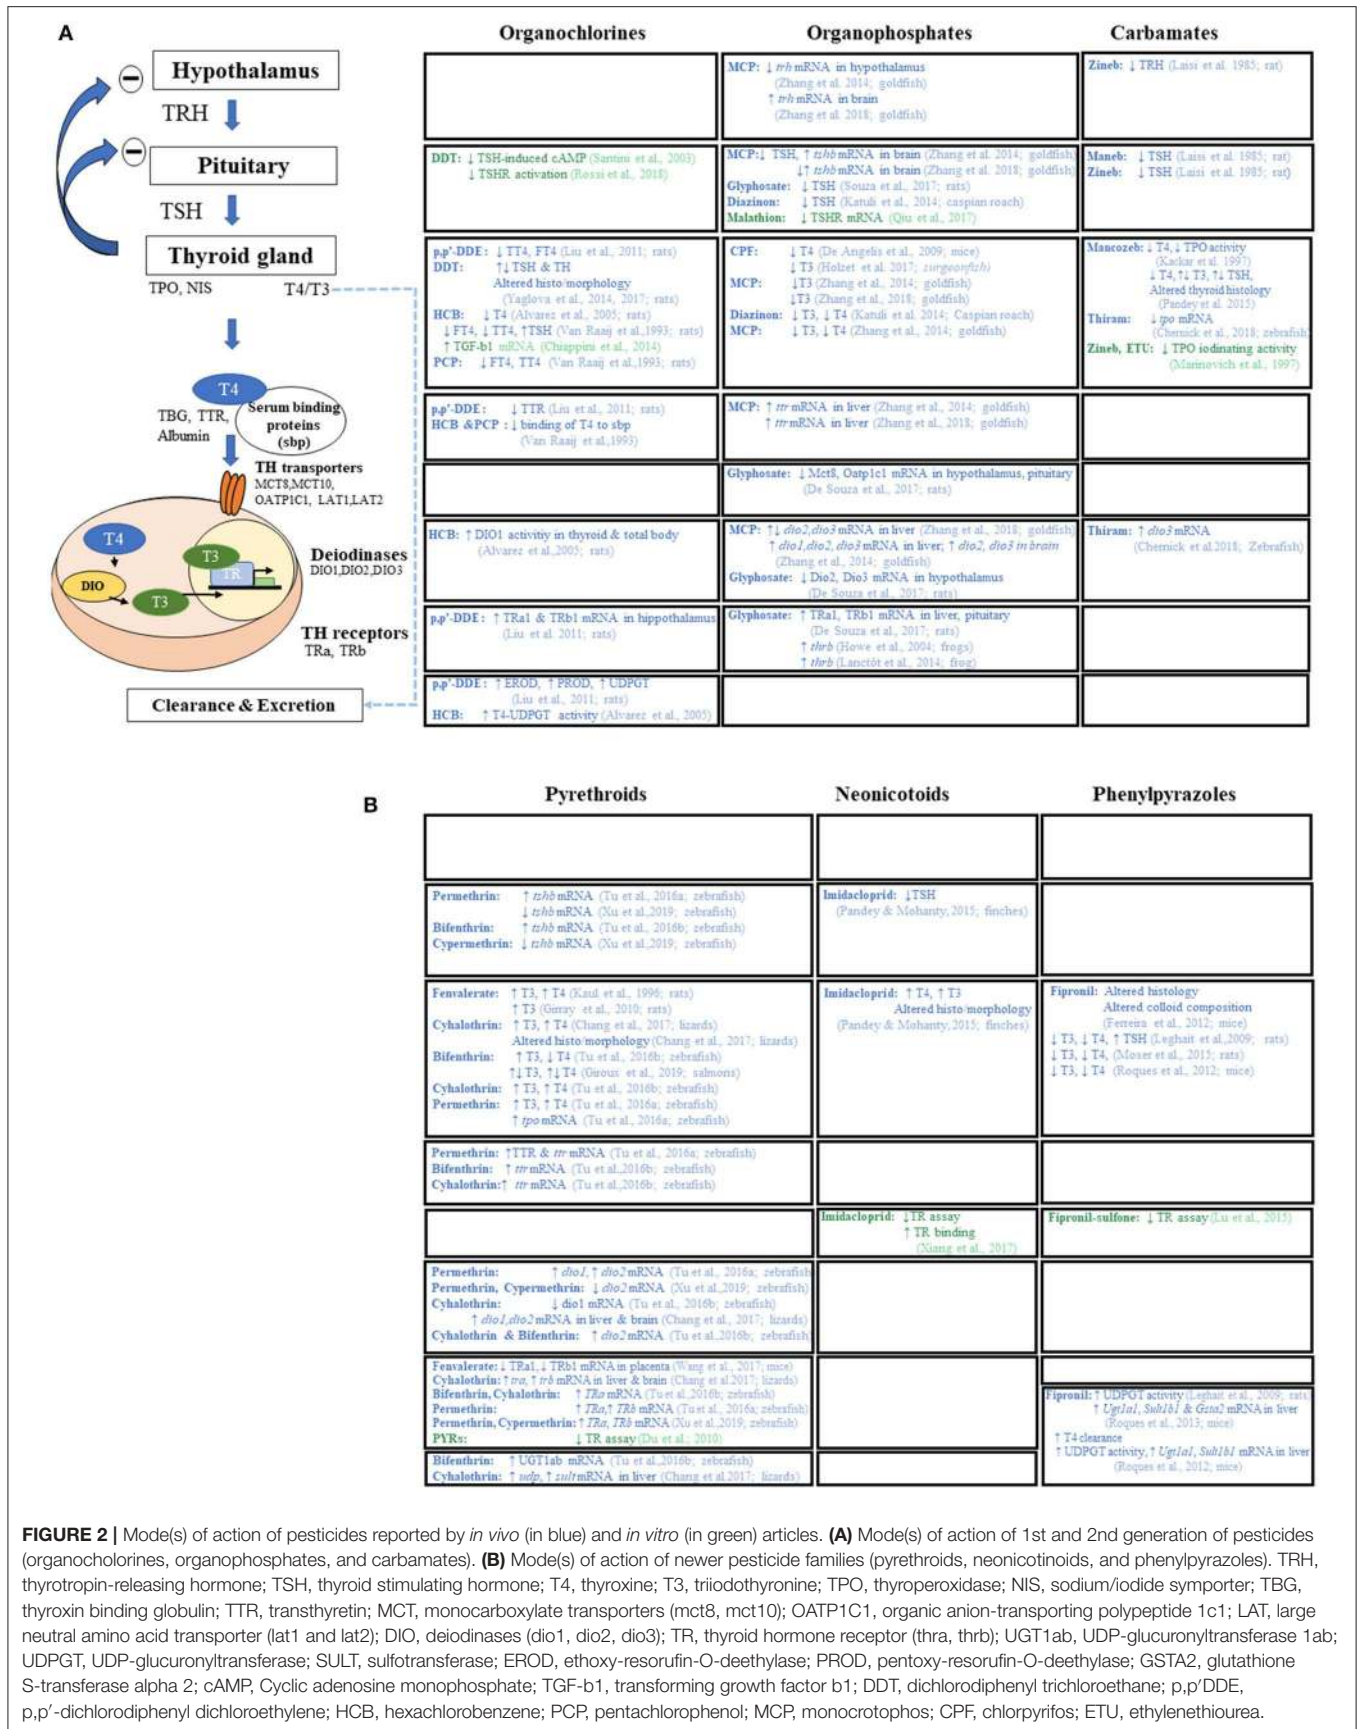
A

Hypothalamus
TRH
Pituitary
TSH
Thyroid gland
TPO, NIS
T4/T3
T4
TBG, TTR, Albumin
Serum binding proteins (sbp)
TH transporters
MCT8,MCT10, OATP1C1, LAT1,LAT2
T4
DIO
T3
T3
TR
Deiodinases
DIO1,DIO2,DIO3
TH receptors
TRa, TRb
Clearance & Excretion

| Organochlorines | Organophosphates | Carbamates |
|---|---|---|
| | MCP: ↓ trh mRNA in hypothalamus (Zhang et al. 2014; goldfish) ↑ trh mRNA in brain (Zhang et al. 2018; goldfish) | Zineb: ↓ TRH (Laisi et al. 1985; rat) |
| DDT: ↓ TSH-induced cAMP (Santini et al., 2003) ↓ TSHR activation (Rossi et al., 2018) | MCP: ↓ TSH, ↑ tshb mRNA in brain (Zhang et al. 2014; goldfish) ↓↑ tshb mRNA in brain (Zhang et al. 2018; goldfish) Glyphosate: ↓ TSH (Souza et al., 2017; rats) Diazinon: ↓ TSH (Katuli et al. 2014; caspian roach) Malathion: ↓ TSHR mRNA (Qiu et al., 2017) | Maneb: ↓ TSH (Laisi et al. 1985; rat) Zineb: ↓ TSH (Laisi et al. 1985; rat) |
| p,p'-DDE: ↓ TT4, FT4 (Liu et al., 2011; rats) DDT: ↑↓ TSH & TH Altered histo/morphology (Yaglova et al., 2014, 2017; rats) HCB: ↓ T4 (Alvarez et al., 2005; rats) ↓ FT4, ↓ TT4, ↑ TSH (Van Raaij et al.,1993; rats) ↑ TGF-b1 mRNA (Chiappini et al., 2014) PCP: ↓ FT4, TT4 (Van Raaij et al.,1993; rats) | CPF: ↓ T4 (De Angelis et al., 2009; mice) ↓ T3 (Holzer et al. 2017; sturgeonfish) MCP: ↓T3 (Zhang et al., 2014; goldfish) ↓T3 (Zhang et al., 2018; goldfish) Diazinon: ↓ T3, ↓ T4 (Katuli et al. 2014; Caspian roach) MCP: ↓ T3, ↓ T4 (Zhang et al., 2014; goldfish) | Mancozeb: ↓ T4, ↓ TPO activity (Kackar et al. 1997) ↓ T4, ↑↓ T3, ↑↓ TSH, Altered thyroid histology (Pandey et al. 2015) Thiram: ↓ tpo mRNA (Chernick et al., 2018; zebrafish) Zineb, ETU: ↓ TPO iodinating activity (Marinovich et al., 1997) |
| p,p'-DDE: ↓ TTR (Liu et al., 2011; rats) HCB &PCP : ↓ binding of T4 to sbp (Van Raaij et al.,1993) | MCP: ↑ ttr mRNA in liver (Zhang et al., 2014; goldfish) ↑ ttr mRNA in liver (Zhang et al., 2018; goldfish) | |
| | Glyphosate: ↓ Mct8, Oatp1c1 mRNA in hypothalamus, pituitary (De Souza et al., 2017; rats) | |
| HCB: ↑ DIO1 activity in thyroid & total body (Alvarez et al.,2005; rats) | MCP: ↑↓ dio2,dio3 mRNA in liver (Zhang et al., 2018; goldfish) ↑ dio1,dio2, dio3 mRNA in liver; ↑ dio2, dio3 in brain (Zhang et al., 2014; goldfish) Glyphosate: ↓ Dio2, Dio3 mRNA in hypothalamus (De Souza et al., 2017; rats) | Thiram: ↑ dio3 mRNA (Chernick et al.2018; Zebrafish) |
| p,p'-DDE: ↑ TRa1 & TRb1 mRNA in hippothalamus (Liu et al. 2011; rats) | Glyphosate: ↑ TRa1, TRb1 mRNA in liver, pituitary (De Souza et al., 2017; rats) ↑ thrb (Howe et al., 2004; frogs) ↑ thrb (Lanctôt et al., 2014; frog) | |
| p,p'-DDE: ↑ EROD, ↑ PROD, ↑ UDPGT (Liu et al., 2011; rats) HCB: ↑ T4-UDPGT activity (Alvarez et al., 2005) | | |

B

| Pyrethroids | Neonicotoids | Phenylpyrazoles |
|---|---|---|
| | | |
| Permethrin: ↑ tshb mRNA (Tu et al., 2016a; zebrafish) ↓ tshb mRNA (Xu et al.,2019; zebrafish) Bifenthrin: ↑ tshb mRNA (Tu et al., 2016b; zebrafish) Cypermethrin: ↓ tshb mRNA (Xu et al.,2019; zebrafish) | Imidacloprid: ↓TSH (Pandey & Mohanty, 2015; finches) | |
| Fenvalerate: ↑ T3, ↑ T4 (Kaul et al., 1996; rats) ↑ T3 (Giray et al., 2010; rats) Cyhalothrin: ↑ T3, ↑ T4 (Chang et al., 2017; lizards) Altered histo/morphology (Chang et al., 2017; lizards) Bifenthrin: ↑ T3, ↓ T4 (Tu et al., 2016b; zebrafish) ↑↓ T3, ↑↓ T4 (Giroux et al., 2019; salmons) Cyhalothrin: ↑ T3, ↑ T4 (Tu et al., 2016b; zebrafish) Permethrin: ↑ T3, ↑ T4 (Tu et al., 2016a; zebrafish) ↑ tpo mRNA (Tu et al., 2016a; zebrafish) | Imidacloprid: ↑ T4, ↑ T3 Altered histo/morphology (Pandey & Mohanty, 2015; finches) | Fipronil: Altered histology Altered colloid composition (Ferreira et al., 2012; mice) ↓ T3, ↓ T4, ↑ TSH (Leghait et al.,2009; rats) ↓ T3, ↓ T4, (Moser et al., 2015; rats) ↓ T3, ↓ T4 (Roques et al., 2012; mice) |
| Permethrin: ↑TTR & ttr mRNA (Tu et al., 2016a; zebrafish) Bifenthrin: ↑ ttr mRNA (Tu et al.,2016b; zebrafish) Cyhalothrin:↑ ttr mRNA (Tu et al.,2016b; zebrafish) | | |
| | Imidacloprid: ↓TR assay ↑ TR binding (Xiang et al., 2017) | Fipronil-sulfone: ↓ TR assay (Lu et al., 2015) |
| Permethrin: ↑ dio1, ↑ dio2 mRNA (Tu et al., 2016a; zebrafish) Permethrin, Cypermethrin: ↓ dio2 mRNA (Xu et al.,2019; zebrafish) Cyhalothrin: ↓ dio1 mRNA (Tu et al., 2016b; zebrafish) ↑ dio1,dio2 mRNA in liver & brain (Chang et al., 2017; lizards) Cyhalothrin & Bifenthrin: ↑ dio2 mRNA (Tu et al.,2016b; zebrafish) | | |
| Fenvalerate: ↓ TRa1, ↓ TRb1 mRNA in placenta (Wang et al., 2017; mice) Cyhalothrin: ↑ tra, ↑ trb mRNA in liver & brain (Chang et al.2017; lizards) Bifenthrin, Cyhalothrin: ↑ TRa mRNA (Tu et al.,2016b; zebrafish) Permethrin: ↑ TRa, ↑ TRb mRNA (Tu et al., 2016a; zebrafish) Permethrin, Cypermethrin: ↑ TRa, TRb mRNA (Xu et al.,2019; zebrafish) PYRs: ↓ TR assay (Du et al., 2010) | | |
| Bifenthrin: ↑ UGT1ab mRNA (Tu et al.,2016b; zebrafish) Cyhalothrin: ↑ ugt, ↑ sult mRNA in liver (Chang et al.2017; lizards) | | Fipronil: ↑ UDPGT activity (Leghait et al., 2009; rats) ↑ Ugt1a1, Sult1b1 & Gsta2 mRNA in liver (Roques et al., 2013; mice) ↑ T4 clearance ↑ UDPGT activity, ↑ Ugt1a1, Sult1b1 mRNA in liver (Roques et al., 2012; mice) |

FIGURE 2 | Mode(s) of action of pesticides reported by in vivo (in blue) and in vitro (in green) articles. (A) Mode(s) of action of 1st and 2nd generation of pesticides (organocholorines, organophosphates, and carbamates). (B) Mode(s) of action of newer pesticide families (pyrethroids, neonicotinoids, and phenylpyrazoles). TRH, thyrotropin-releasing hormone; TSH, thyroid stimulating hormone; T4, thyroxine; T3, triiodothyronine; TPO, thyroperoxidase; NIS, sodium/iodide symporter; TBG, thyroxin binding globulin; TTR, transthyretin; MCT, monocarboxylate transporters (mct8, mct10); OATP1C1, organic anion-transporting polypeptide 1c1; LAT, large neutral amino acid transporter (lat1 and lat2); DIO, deiodinases (dio1, dio2, dio3); TR, thyroid hormone receptor (thra, thrb); UGT1ab, UDP-glucuronyltransferase 1ab; UDPGT, UDP-glucuronyltransferase; SULT, sulfotransferase; EROD, ethoxy-resorufin-O-deethylase; PROD, pentoxy-resorufin-O-deethylase; GSTA2, glutathione S-transferase alpha 2; cAMP, Cyclic adenosine monophosphate; TGF-b1, transforming growth factor b1; DDT, dichlorodiphenyl trichloroethane; p,p′DDE, p,p′-dichlorodiphenyl dichloroethylene; HCB, hexachlorobenzene; PCP, pentachlorophenol; MCP, monocrotophos; CPF, chlorpyrifos; ETU, ethylenethiourea.